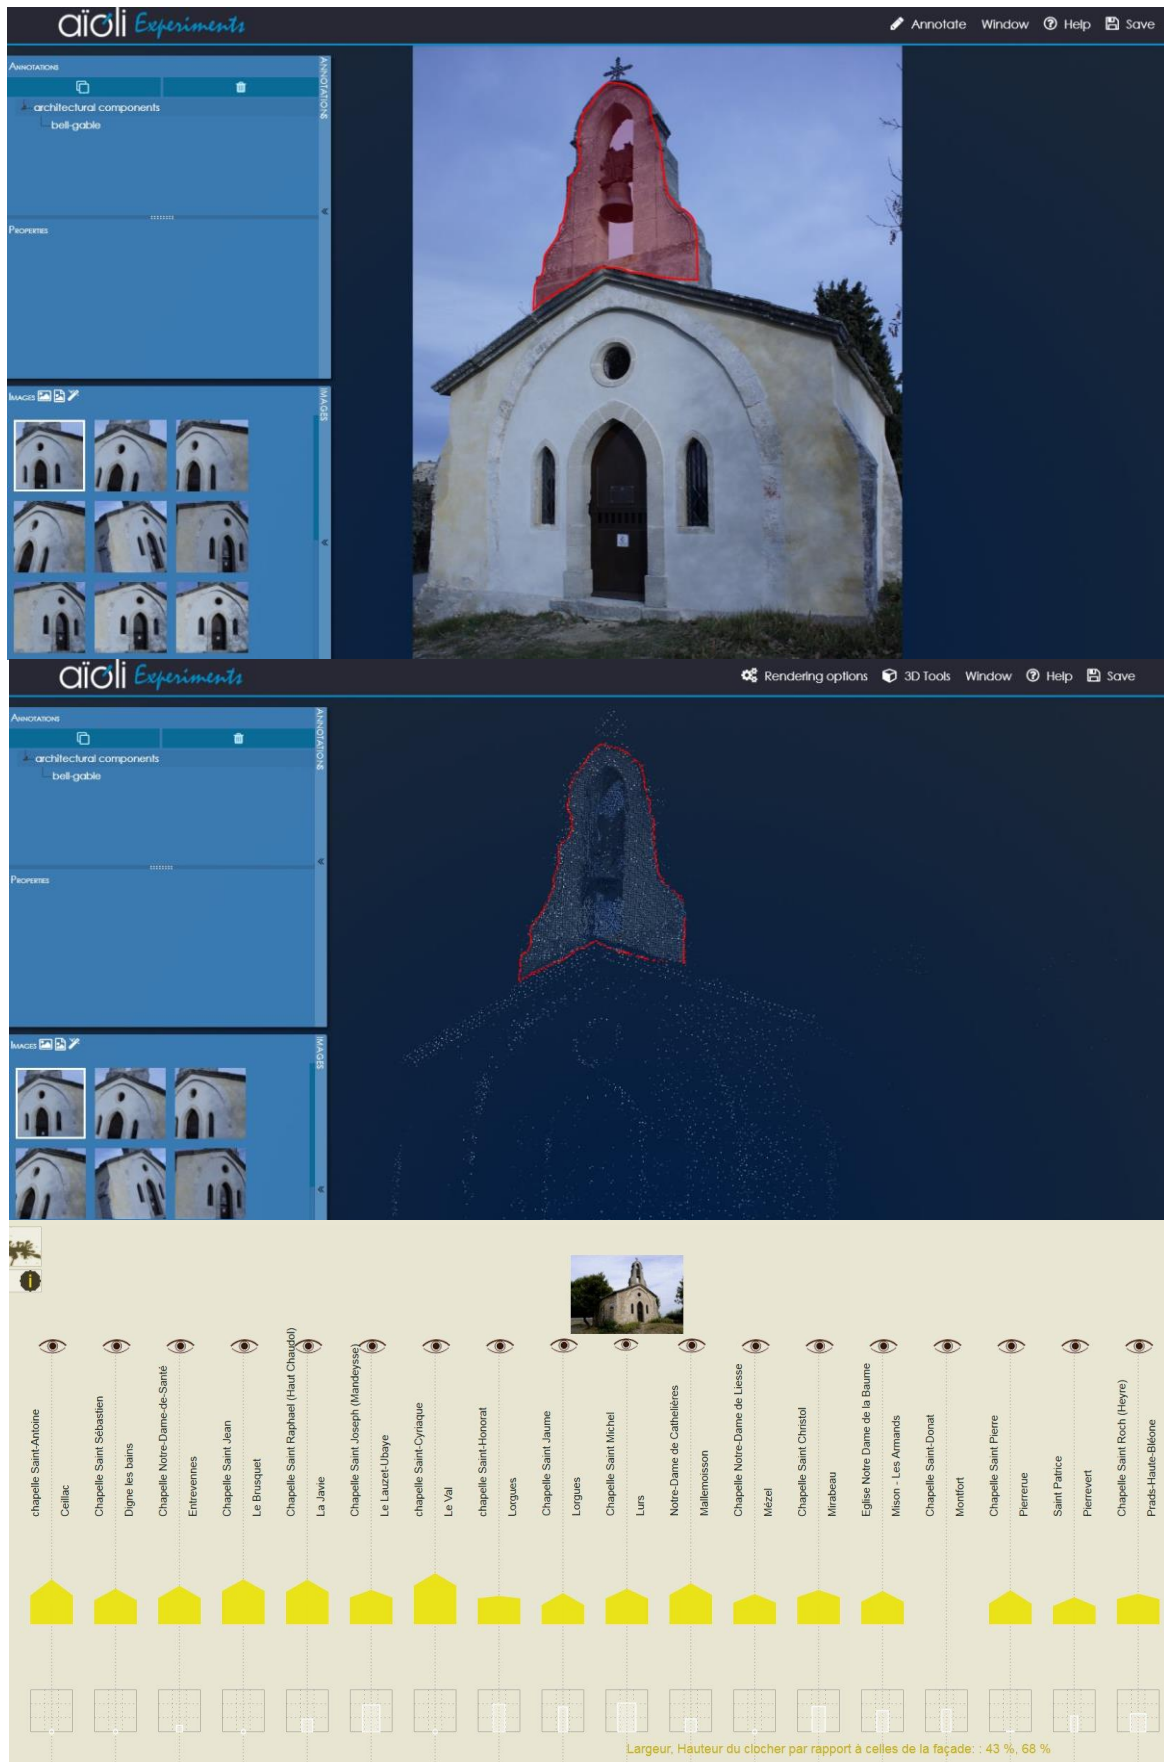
aïoli Experiments

Annotate Window Help Save

Annotations

architectural components
bell-gable

Properties

Images

Annotations

Images

aïoli Experiments

Rendering options 3D Tools Window Help Save

Annotations

architectural components
bell-gable

Properties

Images

Annotations

Images

chapelle Saint-Antoine
Ceillac

Chapelle Saint Sébastien
Digne les bains

Chapelle Notre-Dame-de-Santé
Entrevennes

Chapelle Saint Jean
Le Brusquet

Chapelle Saint Raphael (Haut Chaudol)
La Javie

Chapelle Saint Joseph (Mandeysse)
Le Lauzet-Ubaye

chapelle Saint-Cyriaque
Le Val

chapelle Saint-Honorat
Lorgues

Chapelle Saint Jaume
Lorgues

Chapelle Saint Michel
Lurs

Notre-Dame de Cathelières
Mallemoisson

Chapelle Notre-Dame de Liesse
Mézel

Chapelle Saint Christol
Mirabeau

Eglise Notre Dame de la Baume
Mison - Les Armands

Chapelle Saint-Donat
Montfort

Chapelle Saint Pierre
Pierrerue

Saint Patrice
Pierrevert

Chapelle Saint Roch (Heyre)
Prads-Haute-Bléone

Largeur, Hauteur du clocher par rapport à celles de la façade: : 43 %, 68 %